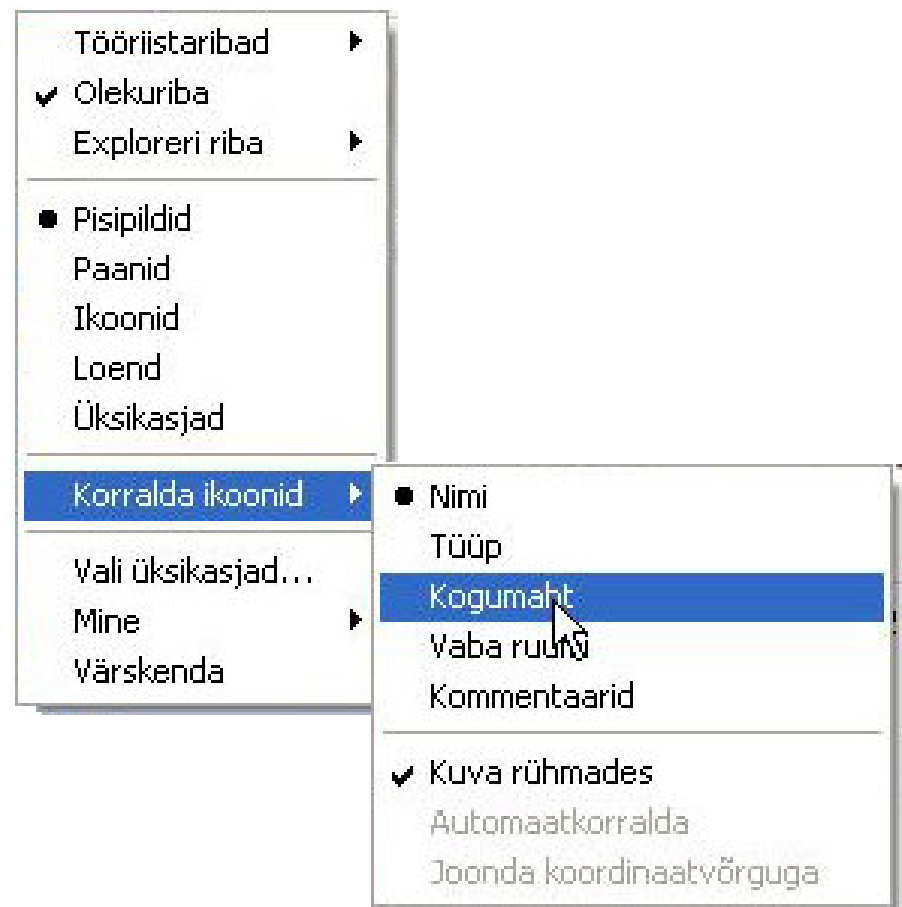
Tööriistaribad
Olekuriba
Exploreri riba

Pisipildid
Paanid
Ikoonid
Loend
Üksikasjad

Korralda ikoonid

Vali üksikasjad...
Mine
Värskenda

Nimi
Tüüp
Kogumaht
Vaba ruum
Kommentaarid

Kuva rühmades
Automaatkorralda
Joonda koordinaatvõrguga